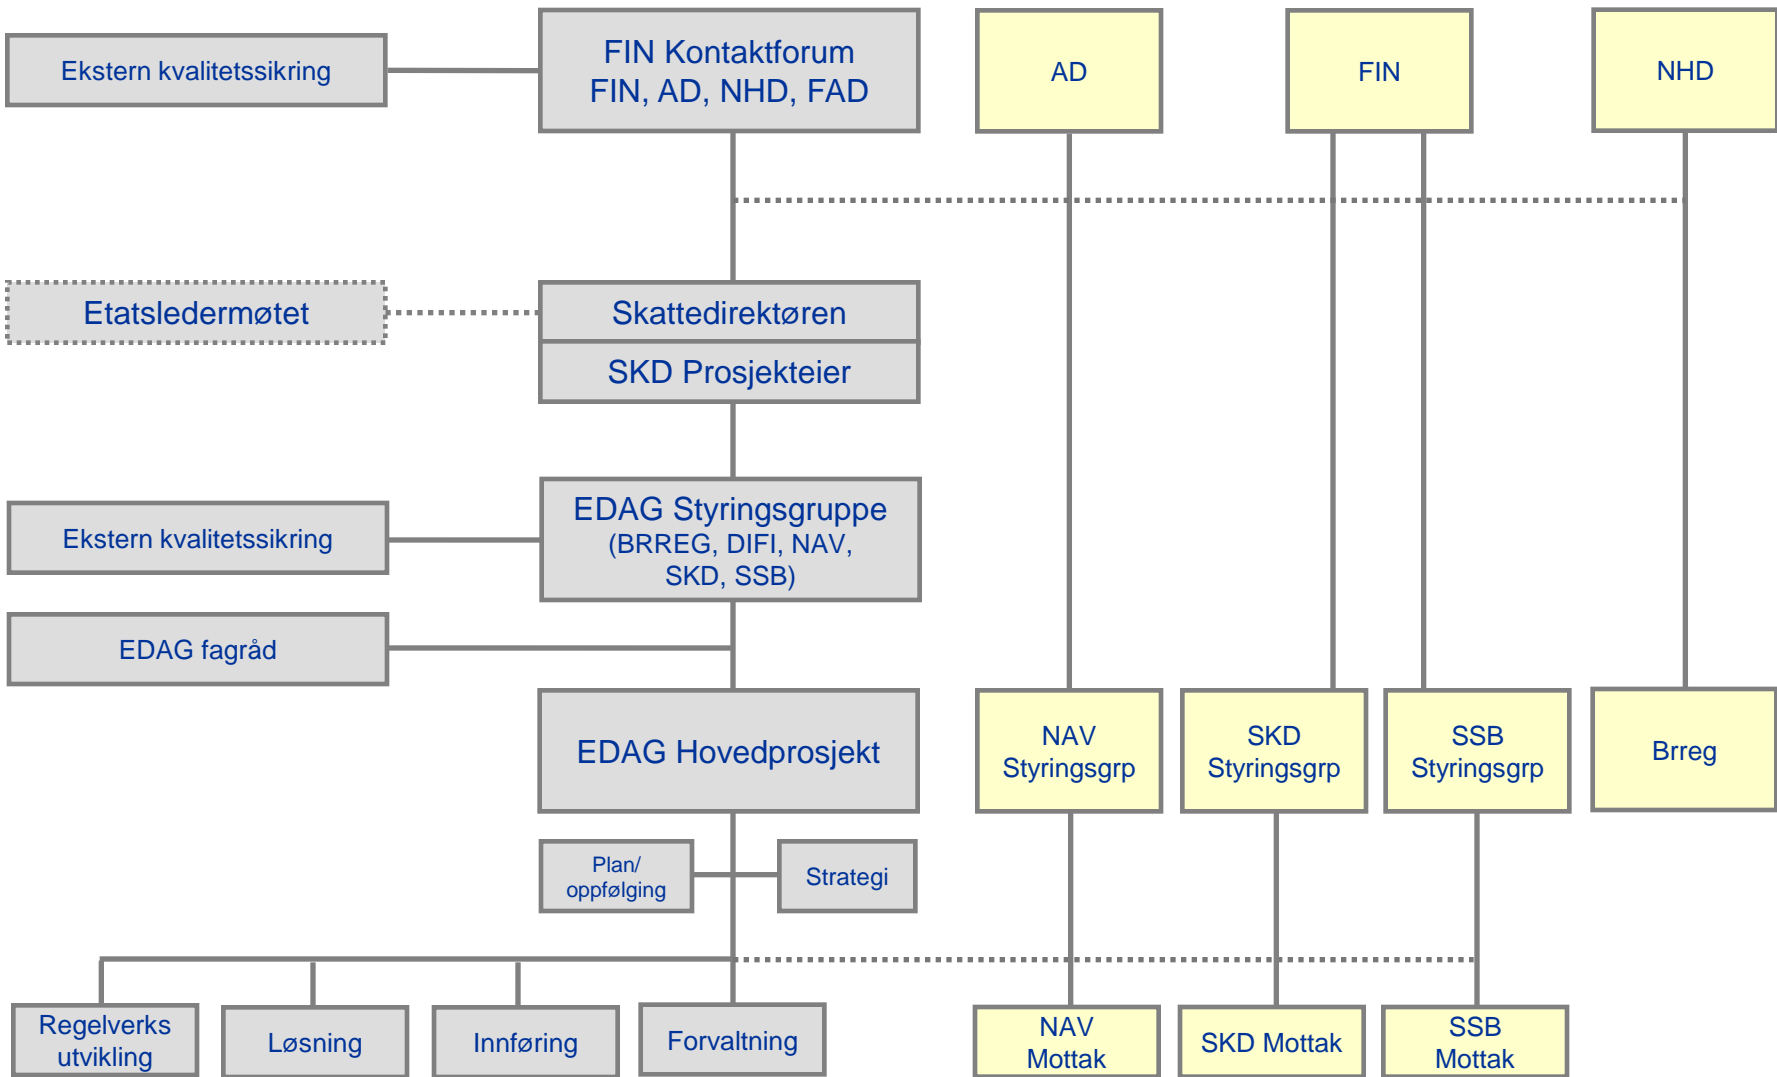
Ekstern kvalitetssikring

FIN Kontaktforum
FIN, AD, NHD, FAD

AD

FIN

NHD

Etatsledermøtet

Skattedirektøren

SKD Prosjekteier

Ekstern kvalitetssikring

EDAG Styringsgruppe
(BRREG, DIFI, NAV, SKD, SSB)

EDAG fagråd

EDAG Hovedprosjekt

NAV Styringsgrp

SKD Styringsgrp

SSB Styringsgrp

Brreg

Plan/ oppfølging

Strategi

Regelverks utvikling

Løsning

Innføring

Forvaltning

NAV Mottak

SKD Mottak

SSB Mottak